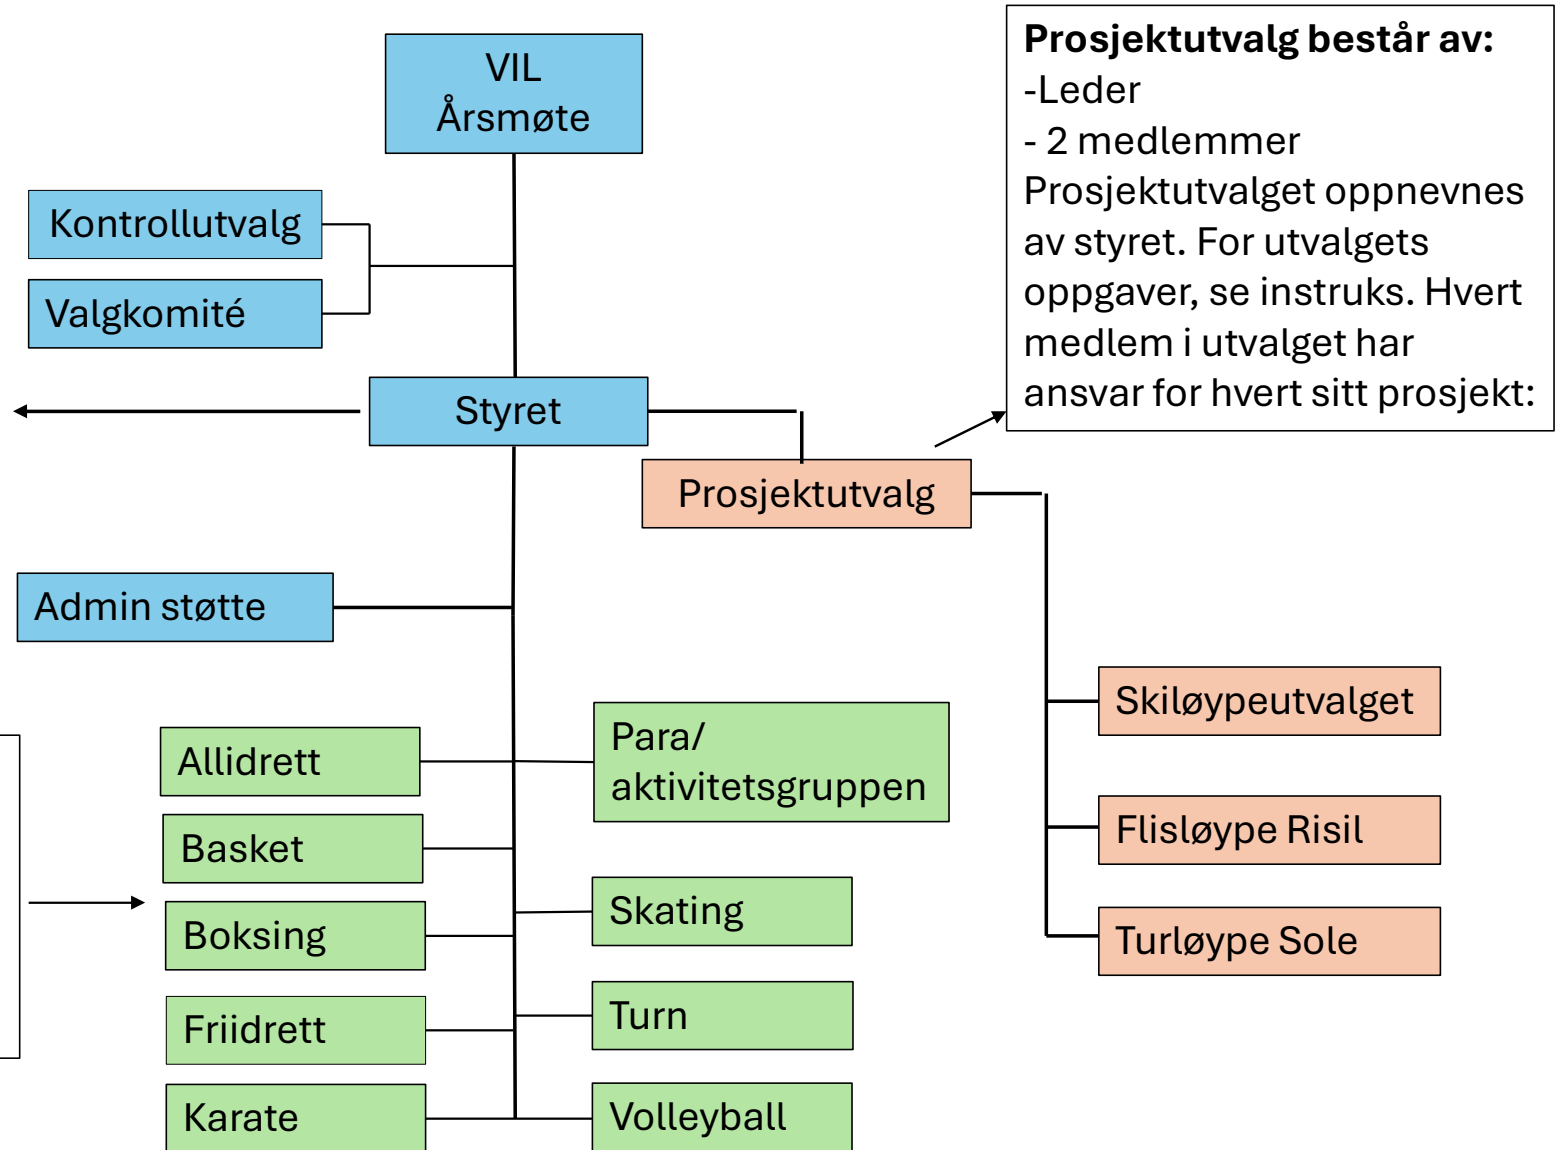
VIL
Årsmøte

Kontrollutvalg

Valgkomité

Styret

Prosjektutvalg består av:
-Leder
- 2 medlemmer
Prosjektutvalget oppnevnes av styret. For utvalgets oppgaver, se instruks. Hvert medlem i utvalget har ansvar for hvert sitt prosjekt:

Prosjektutvalg

Admin støtte

Skiløypeutvalget

Flisløype Risil

Turløype Sole

Allidrett

Para/ aktivitetsgruppen

Basket

Boksing

Skating

Friidrett

Turn

Karate

Volleyball